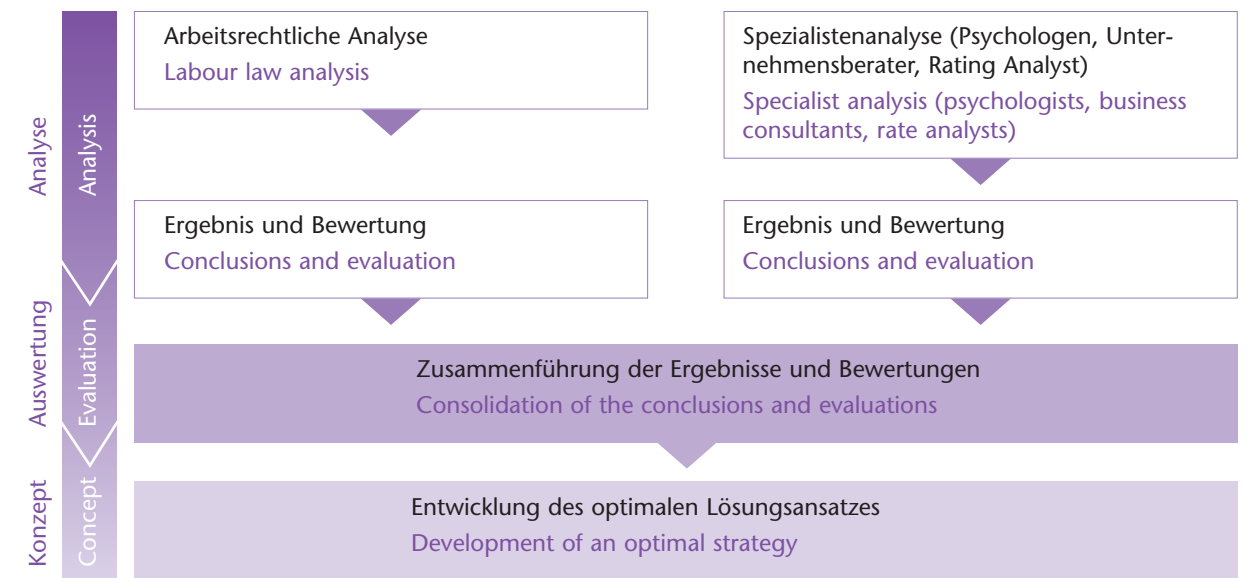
Analyse

Analysis

Auswertung

Evaluation

Konzept

Concept

Arbeitsrechtliche Analyse
Labour law analysis

Spezialistenanalyse (Psychologen, Unternehmensberater, Rating Analyst)
Specialist analysis (psychologists, business consultants, rate analysts)

Ergebnis und Bewertung
Conclusions and evaluation

Ergebnis und Bewertung
Conclusions and evaluation

Zusammenführung der Ergebnisse und Bewertungen
Consolidation of the conclusions and evaluations

Entwicklung des optimalen Lösungsansatzes
Development of an optimal strategy